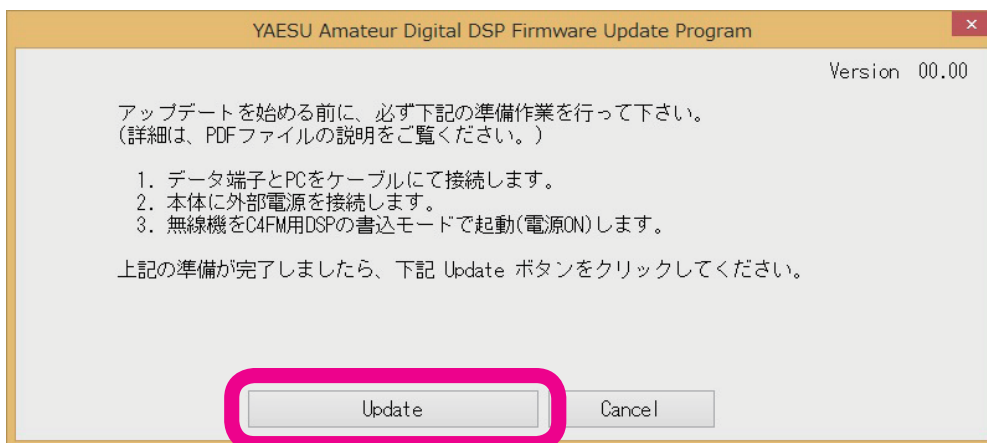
YAESU Amateur Digital DSP Firmware Update Program

Version 00.00

アップデートを始める前に、必ず下記の準備作業を行って下さい。
(詳細は、PDFファイルの説明をご覧ください。)

1. データ端子とPCをケーブルにて接続します。
2. 本体に外部電源を接続します。
3. 無線機をC4FM用DSPの書込モードで起動(電源ON)します。

上記の準備が完了しましたら、下記 Update ボタンをクリックしてください。

Update

Cancel